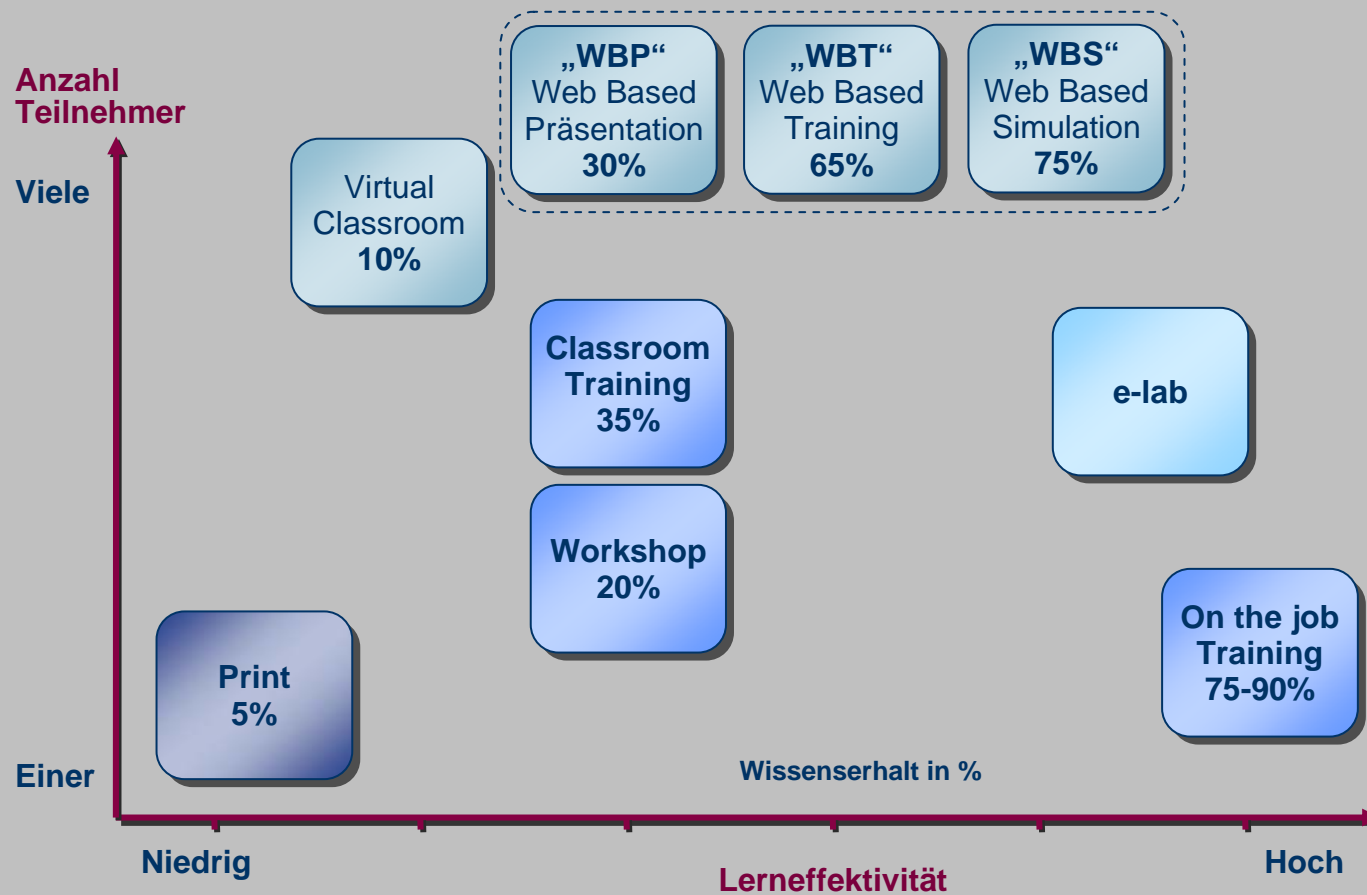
Anzahl Teilnehmer

„WBP“
Web Based
Präsentation
30%

„WBT“
Web Based
Training
65%

„WBS“
Web Based
Simulation
75%

Viele

Virtual
Classroom
10%

Classroom
Training
35%

e-lab

Workshop
20%

On the job
Training
75-90%

Print
5%

Einer

Wissenserhalt in %

Niedrig

Lerneffektivität

Hoch